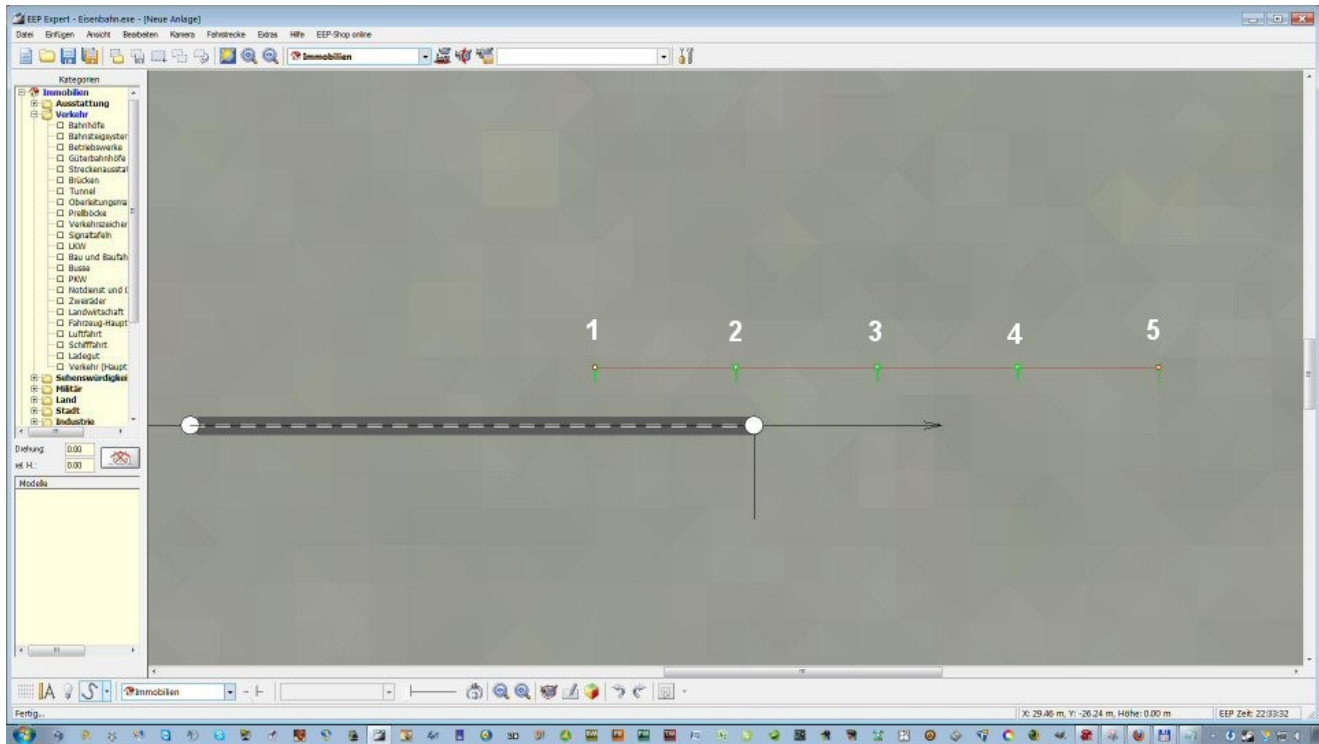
EEP Expert - Eisenbahn.exe - [Neue Anlage]

Datei Einfügen Ansicht Bearbeiten Kamera Fahrstrecke Extras Hilfe EEP-Shop online

Immobilien

Kategorien

Immobilien
Ausstattung
Verkehr
Bahnhöfe
Bahnsteigsyster
Betriebswerke
Güterbahnhöfe
Streckenausstat
Brücken
Tunnel
Oberleitungsma
Prellböcke
Verkehrszeicher
Signaltafeln
LKW
Bau und Baufah
Busse
PKW
Notdienst und I
Zweiräder
Landwirtschaft
Fahrzeug-Haupt
Luftfahrt
Schifffahrt
Ladegut
Verkehr (Haupt
Sehenswürdigke
Militär
Land
Stadt
Industrie

Drehung: 0.00
el H.: 0.00

Modelle

1 2 3 4 5

Immobilien

Fertig...

X: 29.46 m, Y: -26.24 m, Höhe: 0.00 m

EEP Zeit: 22:33:32